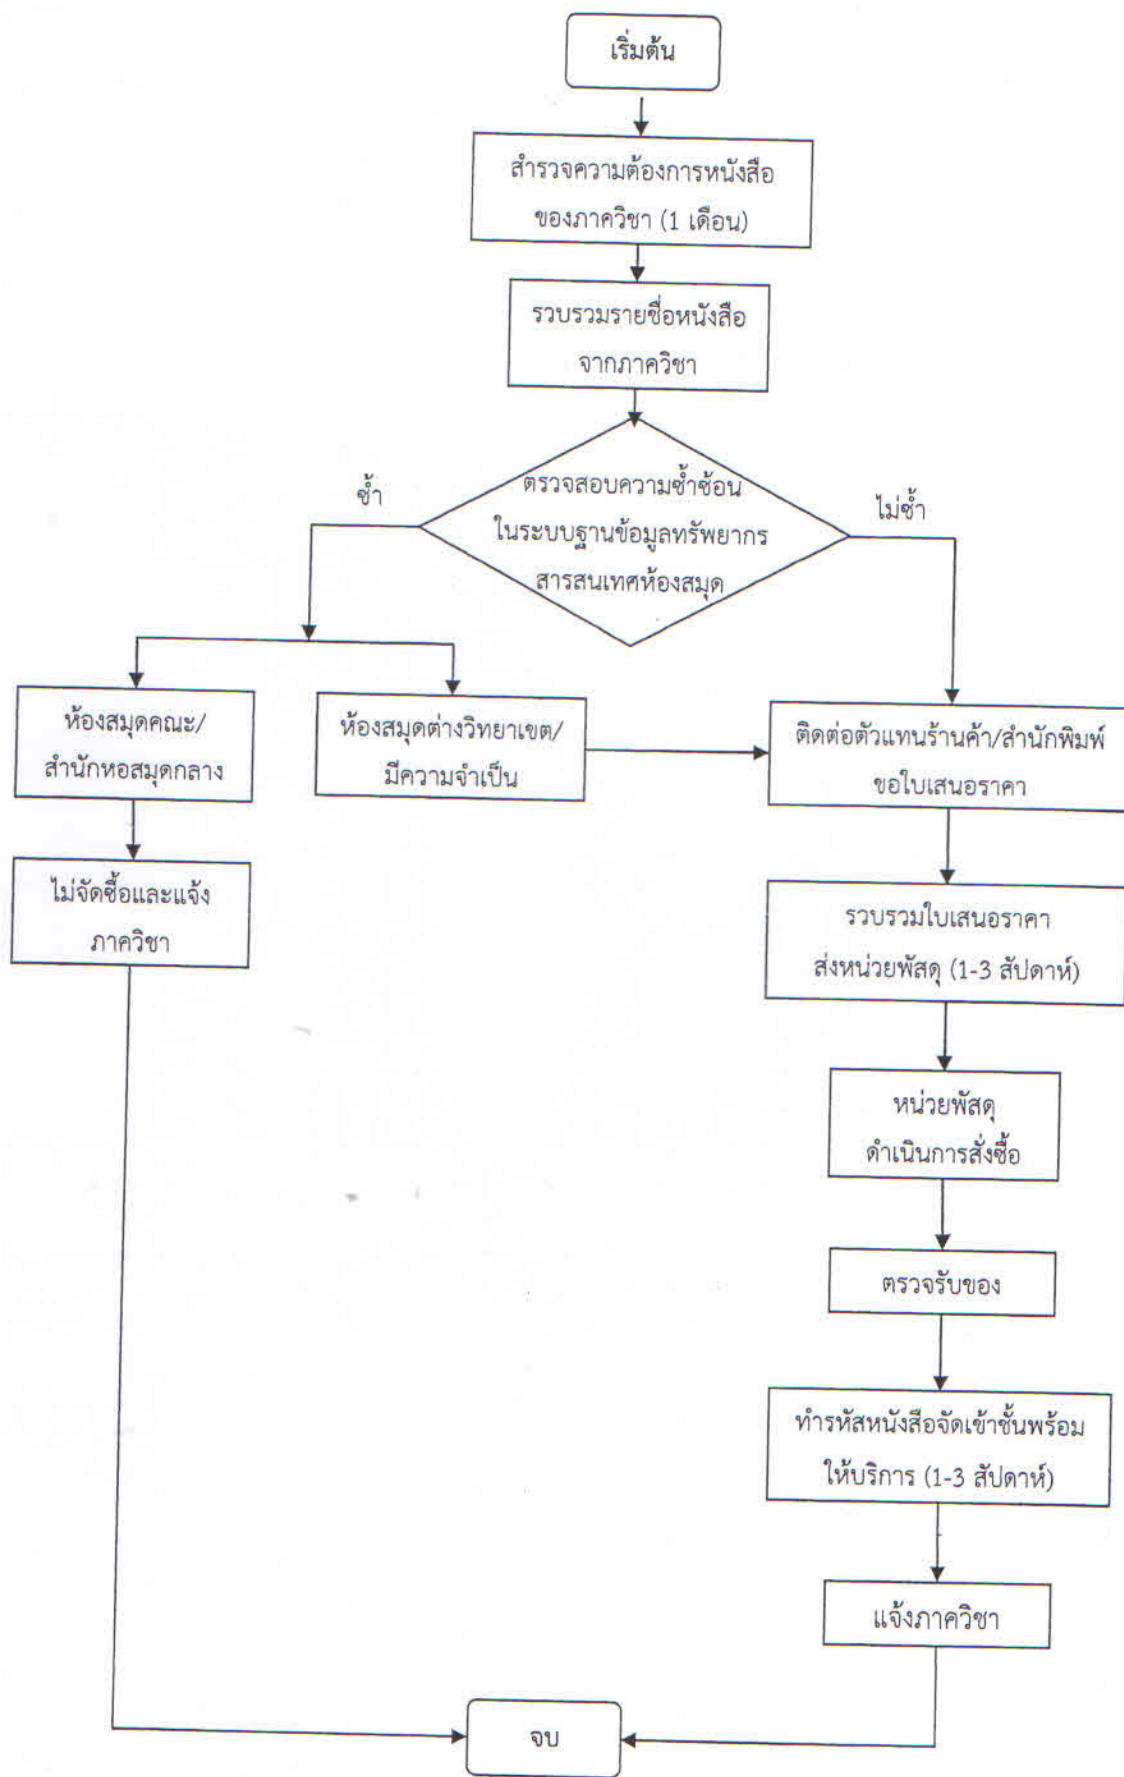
เริ่มต้น

สำรวจความต้องการหนังสือของภาควิชา (1 เดือน)

รวบรวมรายชื่อหนังสือจากภาควิชา

ตรวจสอบความซ้ำซ้อนในระบบฐานข้อมูลทรัพยากรสารสนเทศห้องสมุด

ซ้ำ

ไม่ซ้ำ

ห้องสมุดคณะ/สำนักหอสมุดกลาง

ห้องสมุดต่างวิทยาเขต/มีความจำเป็น

ติดต่อตัวแทนร้านค้า/สำนักพิมพ์ขอใบเสนอราคา

ไม่จัดซื้อและแจ้งภาควิชา

รวบรวมใบเสนอราคาส่งหน่วยพัสดุ (1-3 สัปดาห์)

หน่วยพัสดุดำเนินการสั่งซื้อ

ตรวจรับของ

ทำรหัสหนังสือจัดเข้าชั้นพร้อมให้บริการ (1-3 สัปดาห์)

แจ้งภาควิชา

จบ